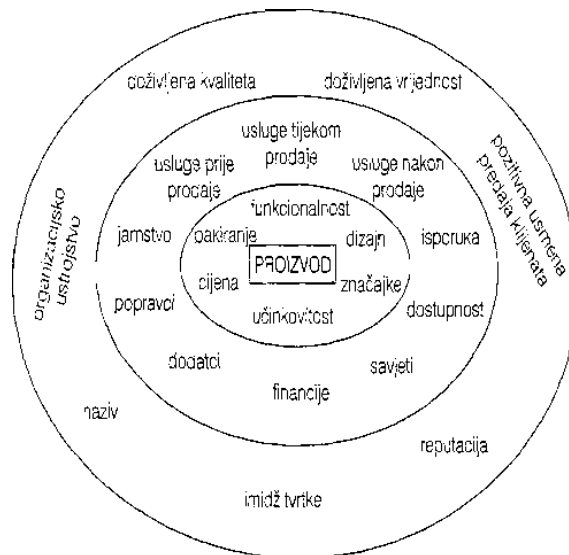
doživljena kvaliteta
doživljena vrijednost
pozitivna usmena predaja klijenata
organizacijsko ustrojstvo

usluge tijekom prodaje
usluge prije prodaje
usluge nakon prodaje
jamstvo
isporuka
popravci
dostupnost
dodatci
savjeti
financije

funkcionalnost
pakiranje
dizajn
PROIZVOD
cijena
značajke
učinkovitost

naziv
reputacija
imidž tvrtke